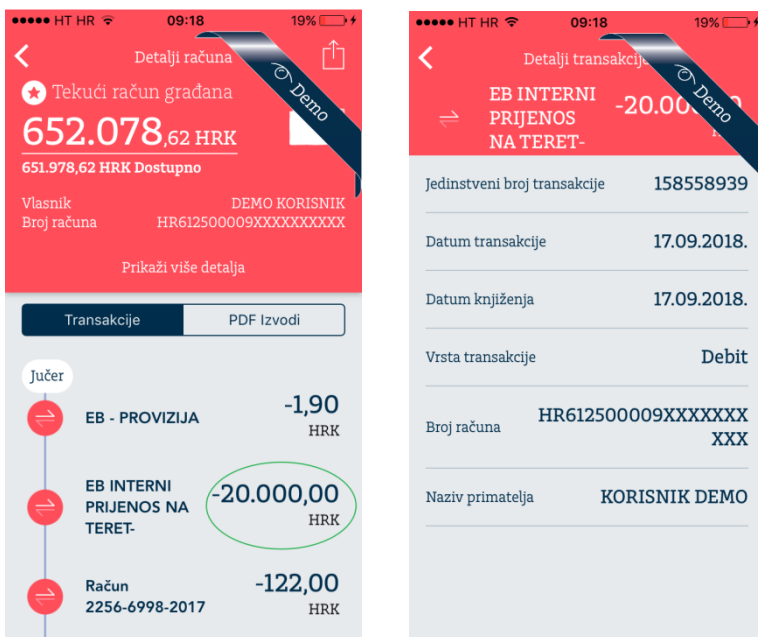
●●●●● HT HR 09:18 19%

Detalji računa

Demo

Tekući račun građana

652.078,62 HRK

651.978,62 HRK Dostupno

Vlasnik DEMO KORISNIK

Broj računa HR612500009XXXXXXXXXX

Prikaži više detalja

Transakcije PDF Izvodi

Jučer

EB - PROVIZIJA -1,90 HRK

EB INTERNI PRIJENOS NA TERET- -20.000,00 HRK

Račun 2256-6998-2017 -122,00 HRK

●●●●● HT HR 09:18 19%

Detalji transakcije

Demo

EB INTERNI PRIJENOS NA TERET- -20.00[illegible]

Jedinstveni broj transakcije 158558939

Datum transakcije 17.09.2018.

Datum knjiženja 17.09.2018.

Vrsta transakcije Debit

Broj računa HR612500009XXXXXXXXXX

Naziv primatelja KORISNIK DEMO